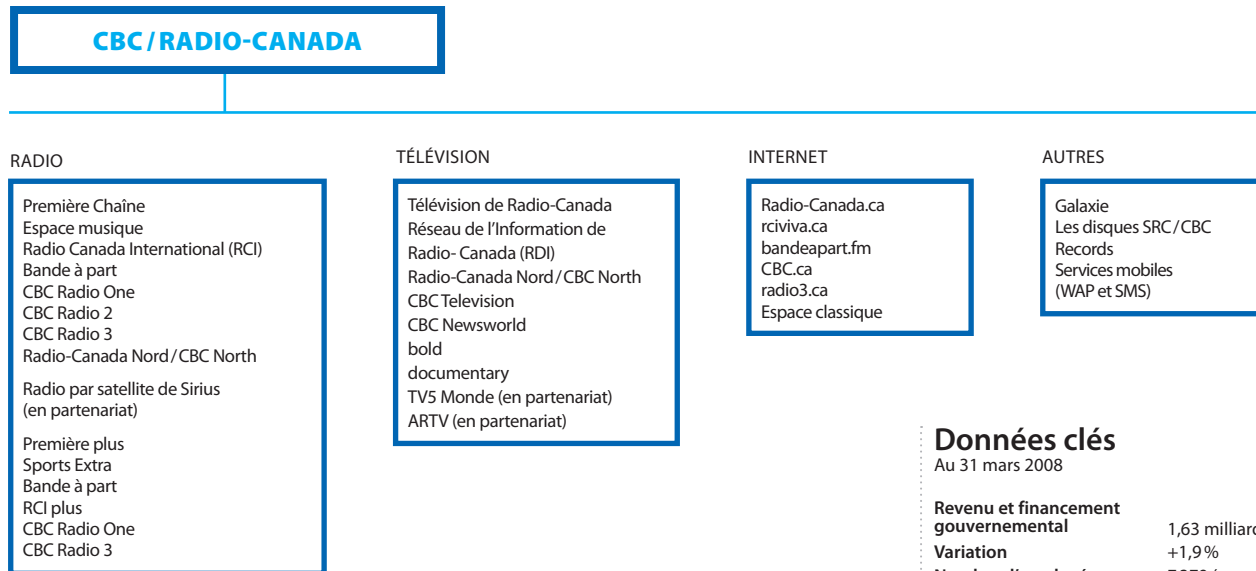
CBC / RADIO-CANADA

RADIO

Première Chaîne
Espace musique
Radio Canada International (RCI)
Bande à part
CBC Radio One
CBC Radio 2
CBC Radio 3
Radio-Canada Nord / CBC North

Radio par satellite de Sirius (en partenariat)

Première plus
Sports Extra
Bande à part
RCI plus
CBC Radio One
CBC Radio 3

TÉLÉVISION

Télévision de Radio-Canada
Réseau de l'Information de Radio- Canada (RDI)
Radio-Canada Nord / CBC North
CBC Television
CBC Newsworld
bold
documentary
TV5 Monde (en partenariat)
ARTV (en partenariat)

INTERNET

Radio-Canada.ca
rciviva.ca
bandeapart.fm
CBC.ca
radio3.ca
Espace classique

AUTRES

Galaxie
Les disques SRC / CBC Records
Services mobiles (WAP et SMS)

Données clés
Au 31 mars 2008

Revenu et financement gouvernemental 1,63 milliard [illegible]
Variation +1,9 %
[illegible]